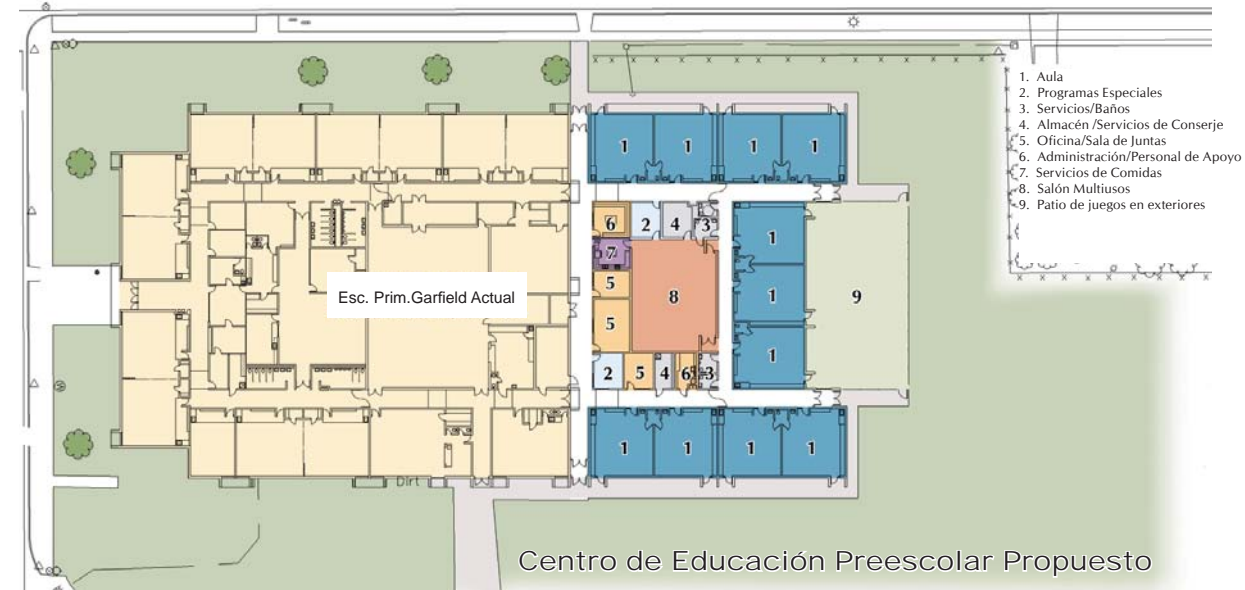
1. Aula
2. Programas Especiales
3. Servicios/Baños
4. Almacén /Servicios de Conserje
5. Oficina/Sala de Juntas
6. Administración/Personal de Apoyo
7. Servicios de Comidas
8. Salón Multiusos
9. Patio de juegos en exteriores

1 1 1 1

6 2 4 3

7

1

5 8

9

1

5

1

2 5 4 6 3

1 1 1 1

Esc. Prim.Garfield Actual

Dirt

Centro de Educación Preescolar Propuesto